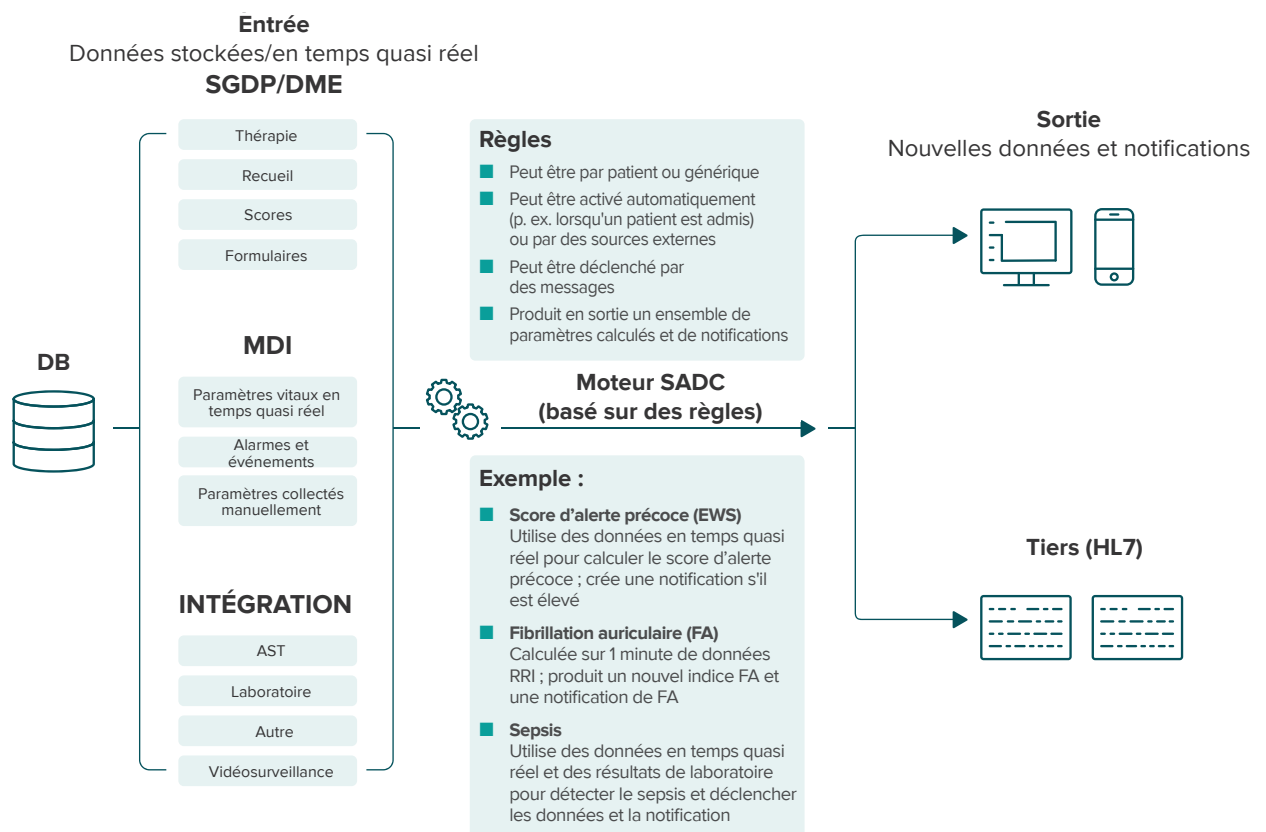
Entrée
Données stockées/en temps quasi réel
SGDP/DME

Thérapie
Recueil
Scores
Formulaires

MDI

Paramètres vitaux en temps quasi réel
Alarmes et événements
Paramètres collectés manuellement

INTÉGRATION

AST
Laboratoire
Autre
Vidéosurveillance

DB

Règles
Peut être par patient ou générique
Peut être activé automatiquement (p. ex. lorsqu'un patient est admis) ou par des sources externes
Peut être déclenché par des messages
Produit en sortie un ensemble de paramètres calculés et de notifications

Moteur SADC (basé sur des règles)

Exemple :
Score d'alerte précoce (EWS)
Utilise des données en temps quasi réel pour calculer le score d'alerte précoce ; crée une notification s'il est élevé
Fibrillation auriculaire (FA)
Calculée sur 1 minute de données RRI ; produit un nouvel indice FA et une notification de FA
Sepsis
Utilise des données en temps quasi réel et des résultats de laboratoire pour détecter le sepsis et déclencher les données et la notification

Sortie
Nouvelles données et notifications

Tiers (HL7)